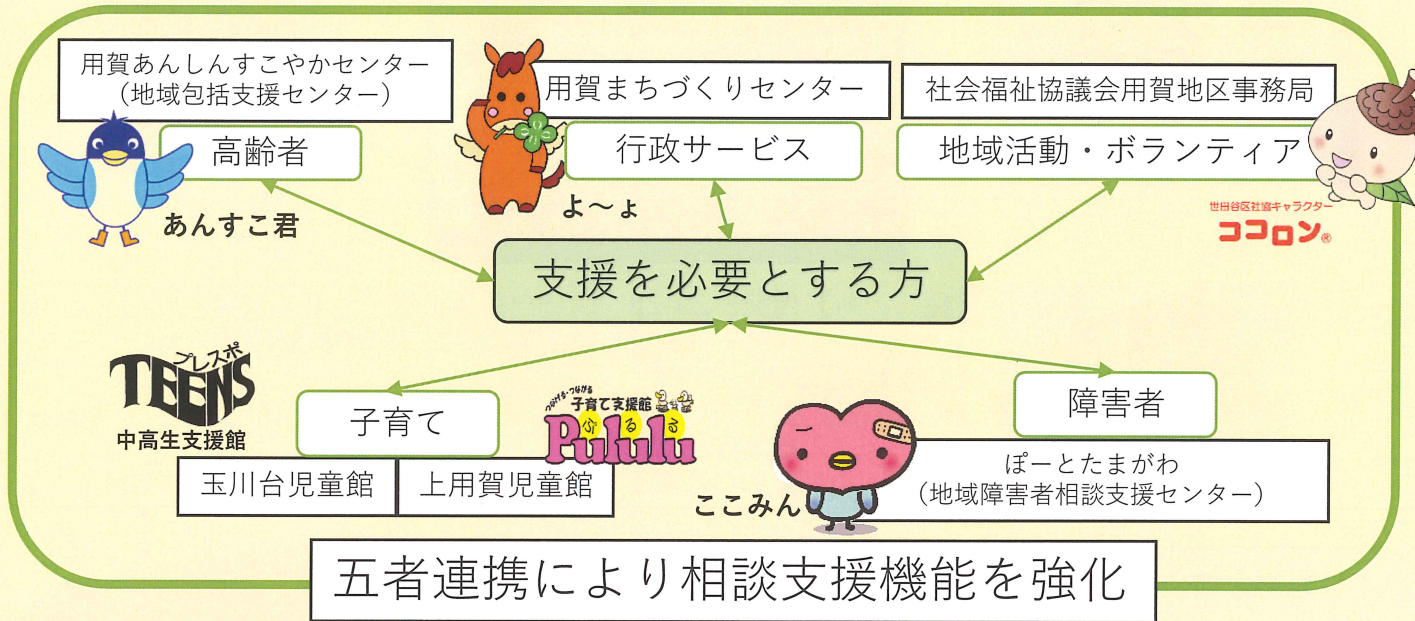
用賀あんしんすこやかセンター
（地域包括支援センター）

高齢者

あんすこ君

用賀まちづくりセンター

行政サービス

よ～ょ

社会福祉協議会用賀地区事務局

地域活動・ボランティア

世田谷区社協キャラクター
ココロン®

支援を必要とする方

プレスポ
TEENS
中高生支援館

子育て

つながる・つながる
子育て支援館
ぷるる
Pululu

玉川台児童館

上用賀児童館

障害者

ぽーとたまがわ
（地域障害者相談支援センター）

ここみん

五者連携により相談支援機能を強化